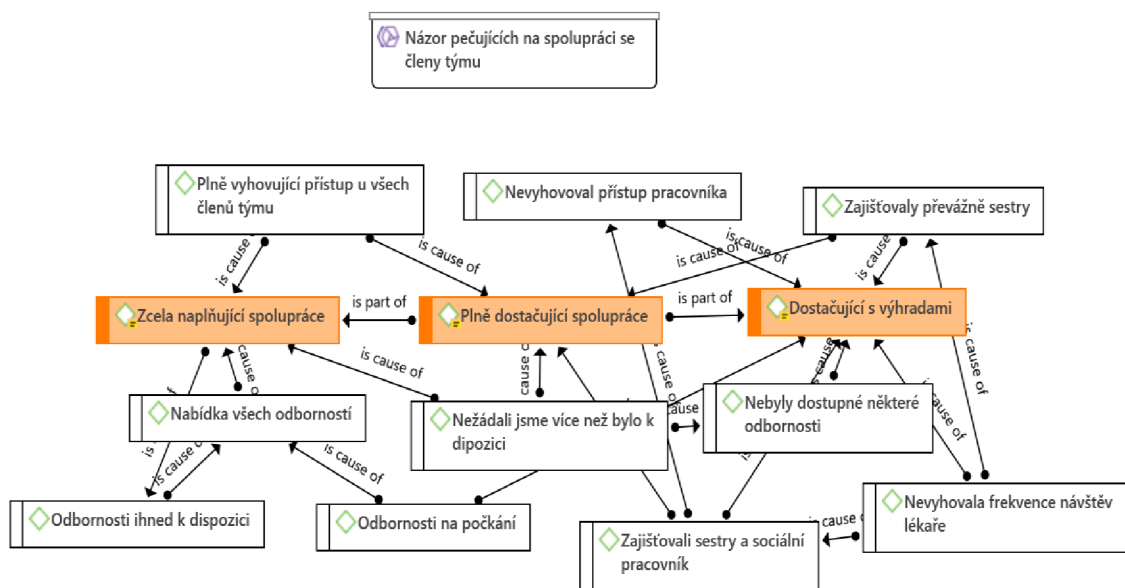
Názor pečujících na spolupráci se členy týmu

Plně vyhovující přístup u všech členů týmu

Nevyhovoval přístup pracovníka

Zajišťovaly převážně sestry

is cause of

is cause of

is cause of

is cause of

is cause of

Zcela naplňující spolupráce

is part of

Plně dostačující spolupráce

is part of

Dostačující s výhradami

is cause of

is cause of

is cause of

is cause of

is cause of

is cause of

is cause of

Nabídka všech odborností

Nežádali jsme více než bylo k dipozici

is cause

Nebyly dostupné některé odbornosti

is cause of

is cause of

is cause of

is cause of

Odbornosti ihned k dispozici

Odbornosti na počkání

Nevyhovala frekvence návštěv lékaře

is cause o

Zajišťovali sestry a sociální pracovník